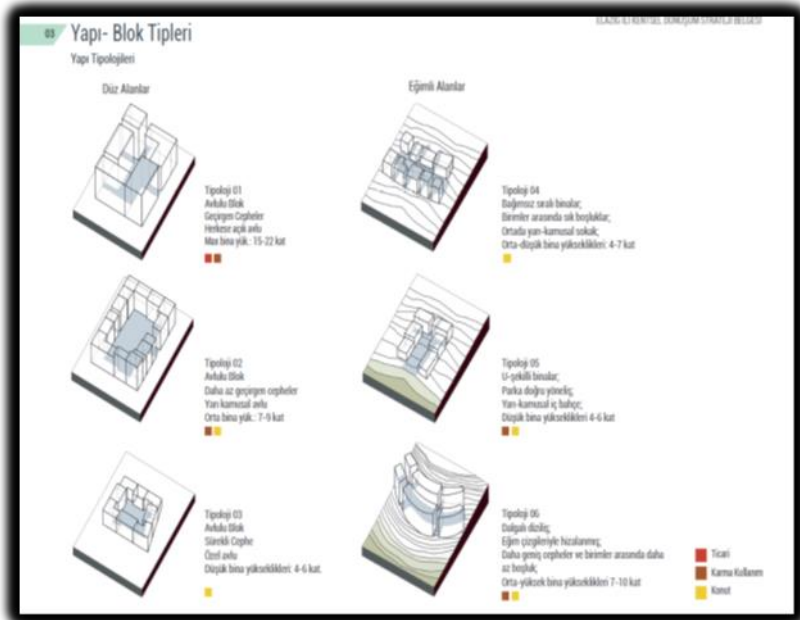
03 Yapı- Blok Tipleri

ELAZIĞ İLİ KENTSEL DÖNÜŞÜM STRATEJİ BELGESİ

Yapı Tipolojileri

Düz Alanlar

Eğimli Alanlar

Tipoloji 01
Avlulu Blok
Geçirgen Cepheler
Herkese açık avlu
Max bina yük.: 15-22 kat

Tipoloji 04
Dağınıksız sıralı binalar;
Birimler arasında sık boşluklar;
Ortada yarı-kamusal sokak;
Orta-düşük bina yükseklikleri: 4-7 kat

Tipoloji 02
Avlulu Blok
Daha az geçirgen cepheler
Yarı kamusal avlu
Orta bina yük.: 7-9 kat

Tipoloji 05
U-şekilli binalar;
Parka doğru yöneliş;
Yarı-kamusal iç bahçe;
Düşük bina yükseklikleri 4-6 kat

Tipoloji 03
Avlulu Blok
Sürekli Cephe
Özel avlu
Düşük bina yükseklikleri: 4-6 kat.

Tipoloji 06
Dalgalı diziliş;
Eğim çizgileriyle hizalanmış;
Daha geniş cepheler ve birimler arasında daha az boşluk;
Orta-yüksek bina yükseklikleri 7-10 kat

Ticari
Karma Kullanım
Konut